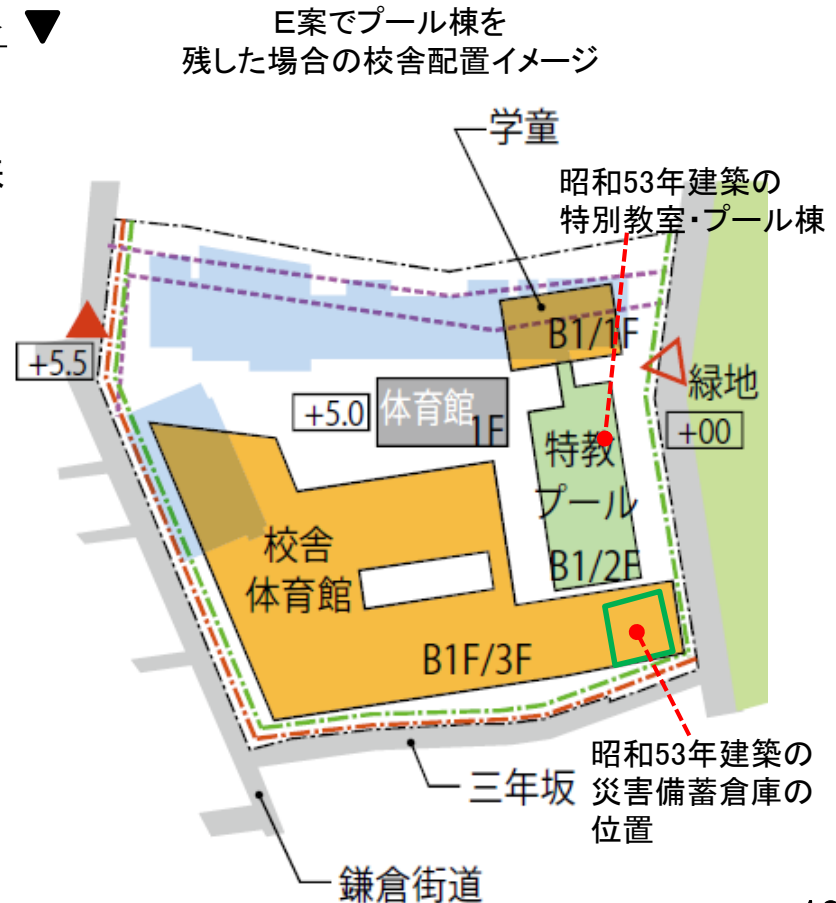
E案でプール棟を
残した場合の校舎配置イメージ

学童

昭和53年建築の
特別教室・プール棟

+5.5

B1/1F

緑地

+5.0

体育館
1F

+00

特教
プール
B1/2F

校舎
体育館

B1F/3F

昭和53年建築の
災害備蓄倉庫の
位置

三年坂

鎌倉街道